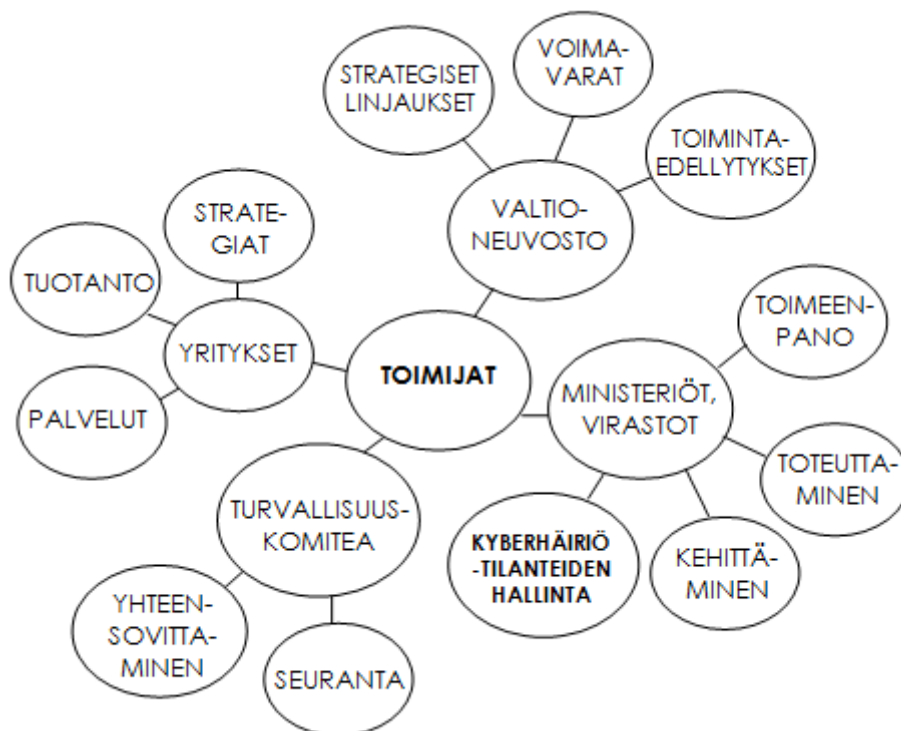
STRATEGISET LINJAUKSET

VOIMAVARAT

TOIMINTAEDELLYTYKSET

VALTIONEUVOSTO

STRATEGIAT

TUOTANTO

YRITYKSET

PALVELUT

TOIMIJAT

TOIMEENPANO

MINISTERIÖT, VIRASTOT

TOTEUTTAMINEN

TURVALLISUUSKOMITEA

KYBERHÄIRIÖ -TILANTEIDEN HALLINTA

KEHITTÄMINEN

YHTEENSOVITTAMINEN

SEURANTA